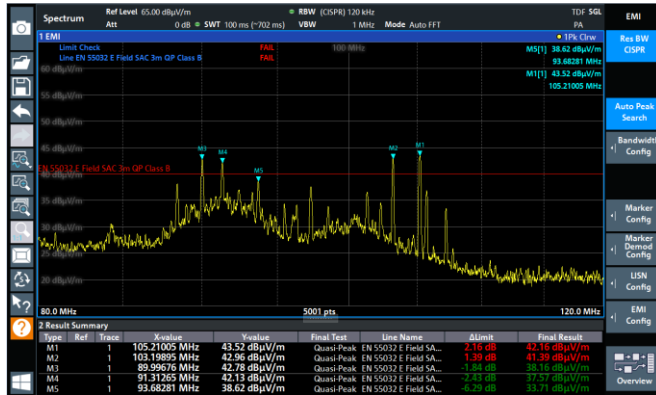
Spectrum
Ref Level 65.00 dBµV/m
Att 0 dB SWT 100 ms (~702 ms)
RBW (CISPR) 120 kHz
VBW 1 MHz Mode Auto FFT
TDF SGL
PA

EMI

1 EMI
1Pk Clrw

Limit Check FAIL
Line EN 55032 E Field SAC 3m QP Class B FAIL
100 MHz

M5[1] 38.62 dBµV/m
93.68281 MHz
M1[1] 43.52 dBµV/m
105.21005 MHz

60 dBµV/m
50 dBµV/m
EN 55032 E Field SAC 3m QP Class B
40 dBµV/m
30 dBµV/m
20 dBµV/m

M3
M4
M5
M2
M1

80.0 MHz
5001 pts
120.0 MHz

Res BW CISPR
Auto Peak Search
Bandwidth Config
Marker Config
Marker Demod Config
LISN Config
EMI Config
Overview

2 Result Summary

| Type | Ref | Trace | X-value | Y-value | Final Test | Line Name | ΔLimit | Final Result |
|---|---|---|---|---|---|---|---|---|
| M1 | | 1 | 105.21005 MHz | 43.52 dBµV/m | Quasi-Peak | EN 55032 E Field SA... | 2.16 dB | 42.16 dBµV/m |
| M2 | | 1 | 103.19895 MHz | 42.96 dBµV/m | Quasi-Peak | EN 55032 E Field SA... | 1.39 dB | 41.39 dBµV/m |
| M3 | | 1 | 89.99676 MHz | 42.78 dBµV/m | Quasi-Peak | EN 55032 E Field SA... | -1.84 dB | 38.16 dBµV/m |
| M4 | | 1 | 91.31265 MHz | 42.13 dBµV/m | Quasi-Peak | EN 55032 E Field SA... | -2.43 dB | 37.57 dBµV/m |
| M5 | | 1 | 93.68281 MHz | 38.62 dBµV/m | Quasi-Peak | EN 55032 E Field SA... | -6.29 dB | 33.71 dBµV/m |